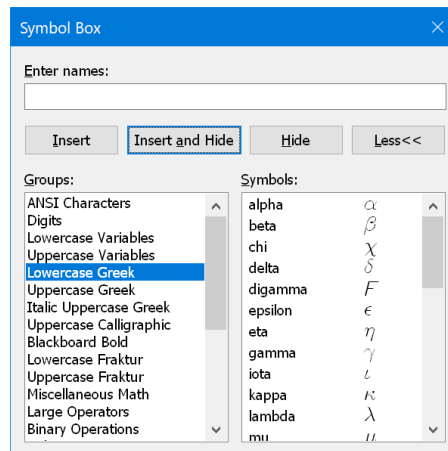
Symbol Box

Enter names:

Insert | Insert and Hide | Hide | Less<<

Groups:
ANSI Characters
Digits
Lowercase Variables
Uppercase Variables
Lowercase Greek
Uppercase Greek
Italic Uppercase Greek
Uppercase Calligraphic
Blackboard Bold
Lowercase Fraktur
Uppercase Fraktur
Miscellaneous Math
Large Operators
Binary Operations

Symbols:
alpha $\alpha$
beta $\beta$
chi $\chi$
delta $\delta$
digamma $F$
epsilon $\epsilon$
eta $\eta$
gamma $\gamma$
iota $\iota$
kappa $\kappa$
lambda $\lambda$
mu $\mu$